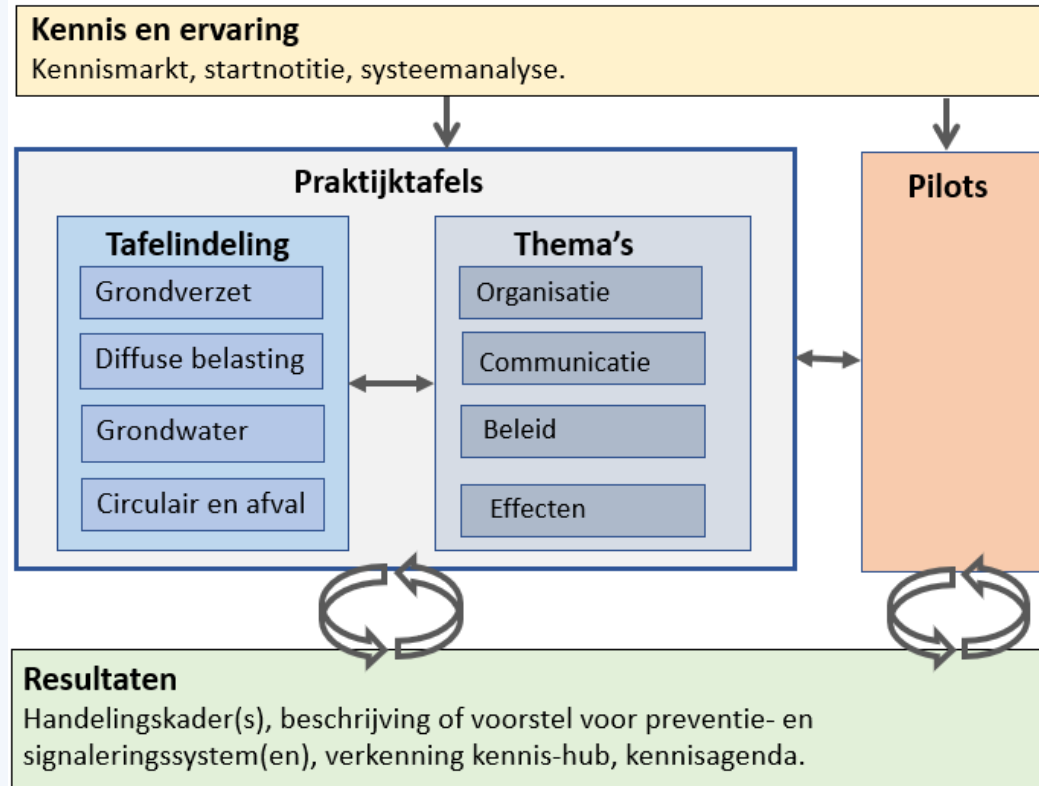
Kennis en ervaring
Kennismarkt, startnotitie, systeemanalyse.

Praktijktafels

Tafelindeling
Grondverzet
Diffuse belasting
Grondwater
Circulair en afval

Thema's
Organisatie
Communicatie
Beleid
Effecten

Pilots

Resultaten
Handelingskader(s), beschrijving of voorstel voor preventie- en signaleringssystem(en), verkenning kennis-hub, kennisagenda.